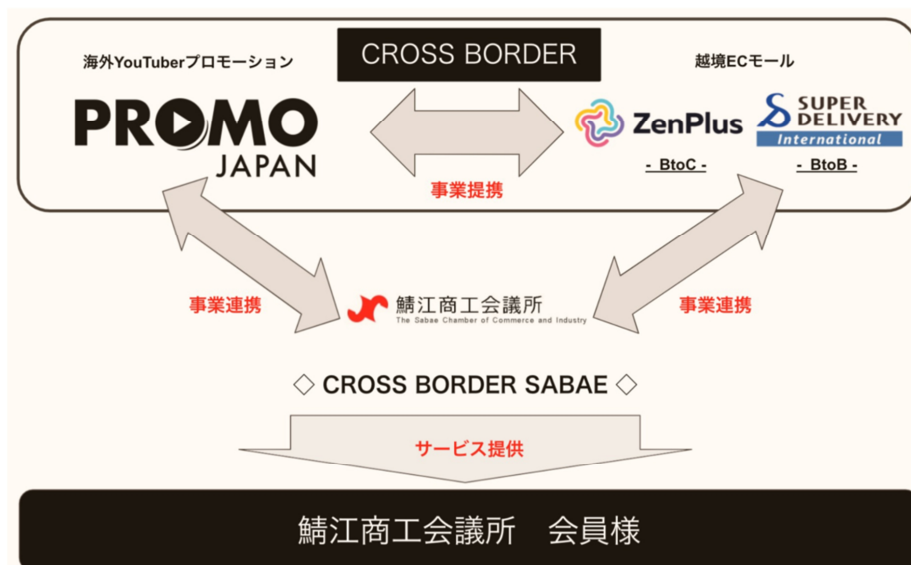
CROSS BORDER

海外YouTuberプロモーション

PROMO JAPAN

越境ECモール

ZenPlus

SUPER DELIVERY International

- BtoC -

- BtoB -

事業提携

事業連携

事業連携

鯖江商工会議所
The Sabae Chamber of Commerce and Industry

◇ CROSS BORDER SABAE ◇

サービス提供

鯖江商工会議所　会員様